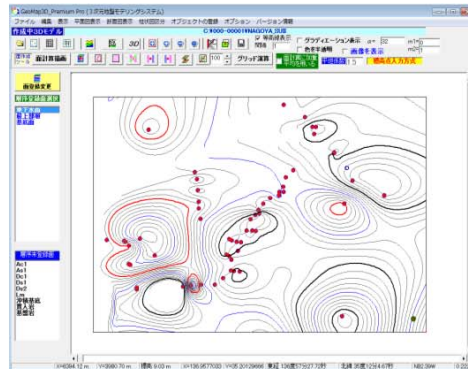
GeoMap3D_Premium Pro（3次元地盤モデリングシステム）
ファイル　編集　表示　平面図表示　断面図表示　柱状図表示　オブジェクトの登録　オプション　バージョン情報
作成中3Dモデル
C:¥000-0001¥NAGOYA_旧版
3D
等高線表示
グラデイエーション表示
色非表示
画像を表示
間隔
グリッド演算
層厚表示
$\alpha$=
m=
m=
画像選択変更
層序分類
層上部
層下部
層厚等高線
Ac1
As1
Dc1
Ds2
Dc2
Lm
沖積基底
盛土
基盤岩
X=6384.12 m
Y=3980.70 m
標高 9.03 m